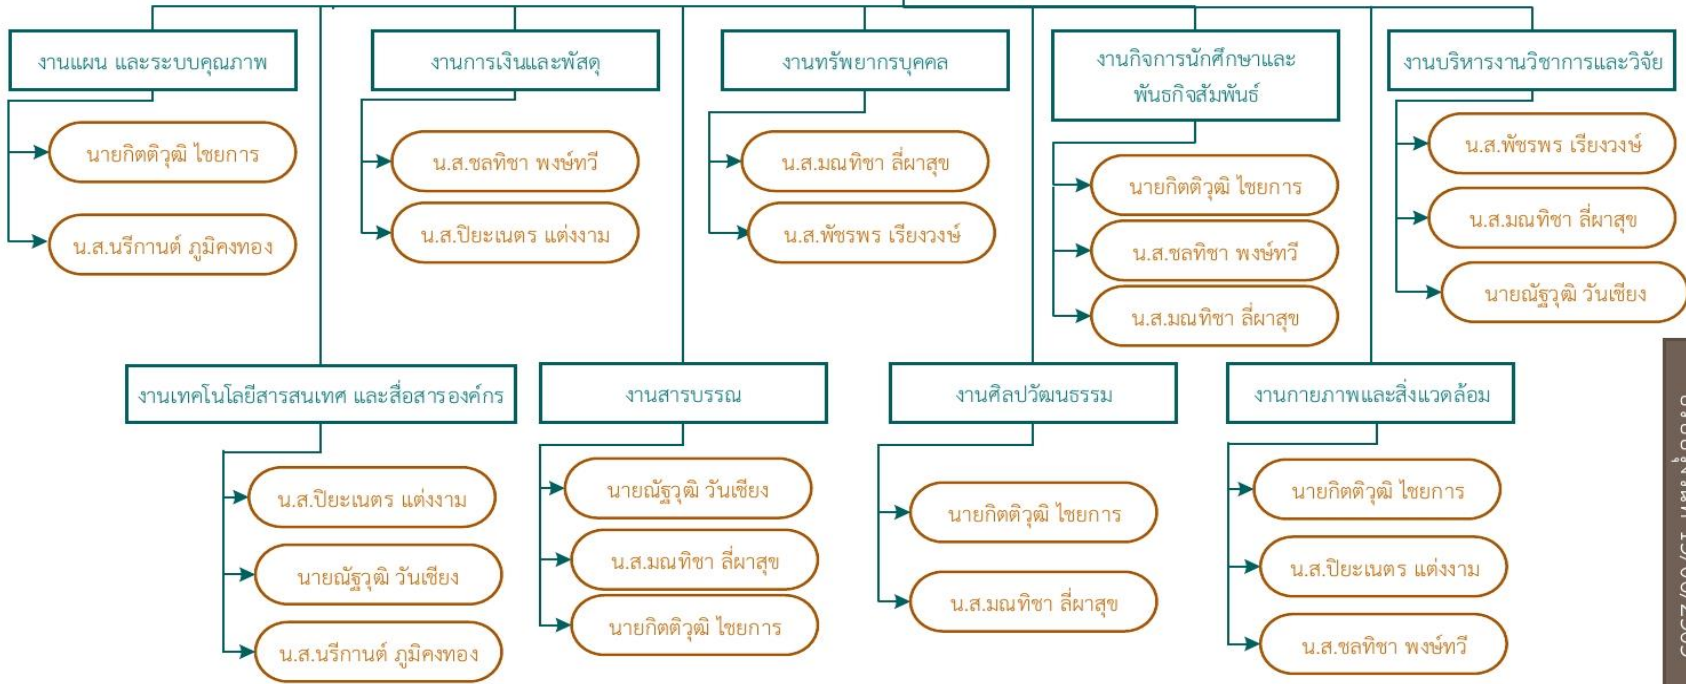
งานแผน และระบบคุณภาพ

นายกิตติวุฒิ ไชยการ

น.ส.นรีกานต์ ภูมิคงทอง

งานการเงินและพัสดุ

น.ส.ชลทิชา พงษ์ทวี

น.ส.ปิยะเนตร แต่งงาม

งานทรัพยากรบุคคล

น.ส.มณทิชา ลี่ผาสุข

น.ส.พัชรพร เรียงวงษ์

งานกิจการนักศึกษาและพันธกิจสัมพันธ์

นายกิตติวุฒิ ไชยการ

น.ส.ชลทิชา พงษ์ทวี

น.ส.มณทิชา ลี่ผาสุข

งานบริหารงานวิชาการและวิจัย

น.ส.พัชรพร เรียงวงษ์

น.ส.มณทิชา ลี่ผาสุข

นายณัฐวุฒิ วันเชียง

งานเทคโนโลยีสารสนเทศ และสื่อสารองค์กร

น.ส.ปิยะเนตร แต่งงาม

นายณัฐวุฒิ วันเชียง

น.ส.นรีกานต์ ภูมิคงทอง

งานสารบรรณ

นายณัฐวุฒิ วันเชียง

น.ส.มณทิชา ลี่ผาสุข

นายกิตติวุฒิ ไชยการ

งานศิลปวัฒนธรรม

นายกิตติวุฒิ ไชยการ

น.ส.มณทิชา ลี่ผาสุข

งานกายภาพและสิ่งแวดล้อม

นายกิตติวุฒิ ไชยการ

น.ส.ปิยะเนตร แต่งงาม

น.ส.ชลทิชา พงษ์ทวี

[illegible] 15/08/2565